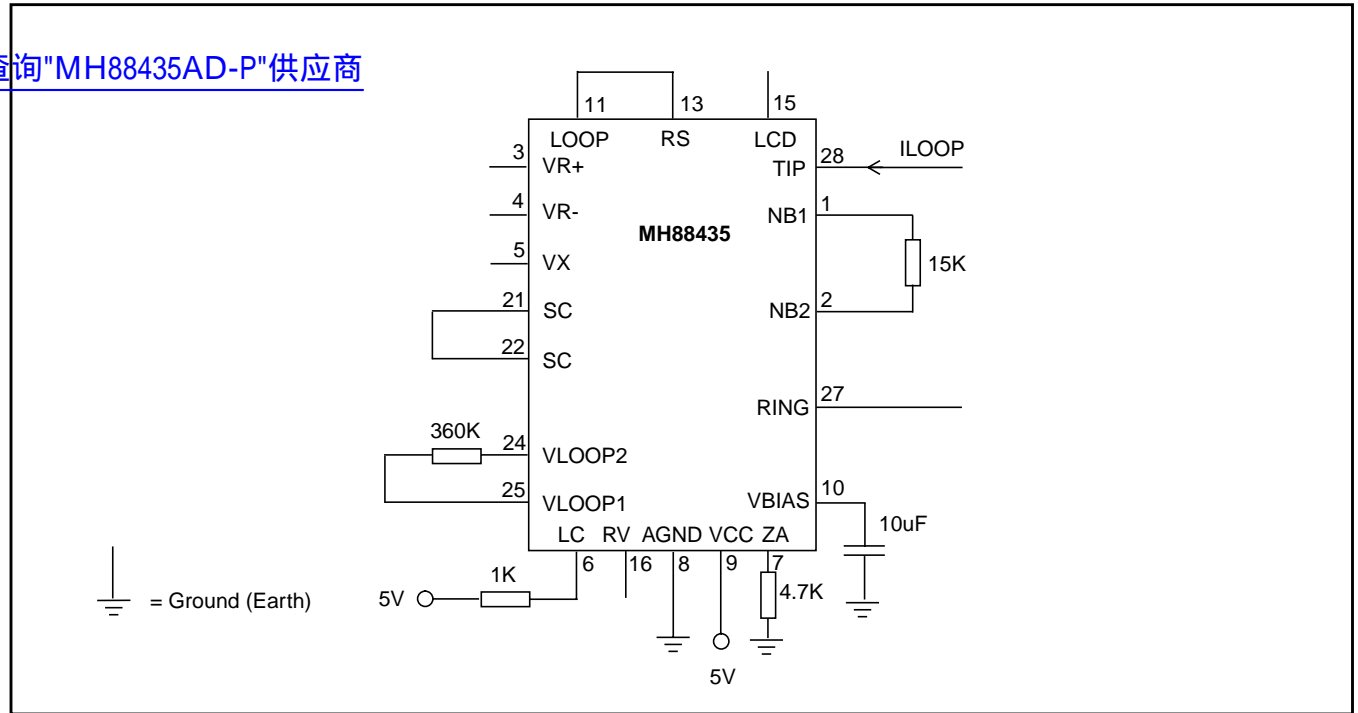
查询"MH88435AD-P"供应商

11 13 15
LOOP RS LCD
3 VR+
TIP 28 ILOOP
4 VR-
NB1 1
MH88435
5 VX
15K
21 SC
NB2 2
22 SC
RING 27
360K
24 VLOOP2
25 VLOOP1
VBIAS 10
10uF
LC RV AGND VCC ZA
6 16 8 9 7
= Ground (Earth)
5V
1K
4.7K
5V